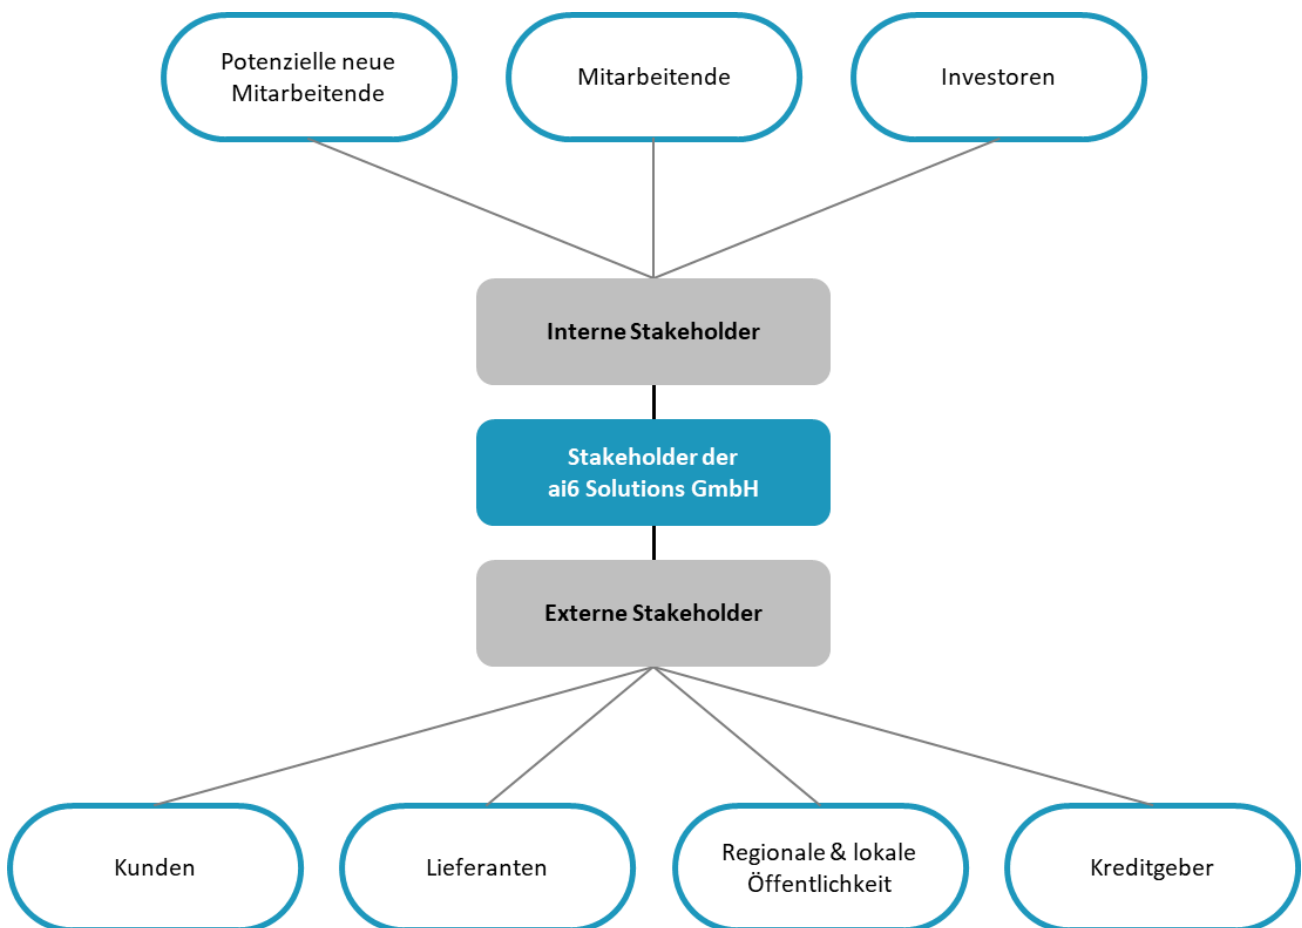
Potenzielle neue Mitarbeitende

Mitarbeitende

Investoren

Interne Stakeholder

Stakeholder der ai6 Solutions GmbH

Externe Stakeholder

Kunden

Lieferanten

Regionale & lokale Öffentlichkeit

Kreditgeber